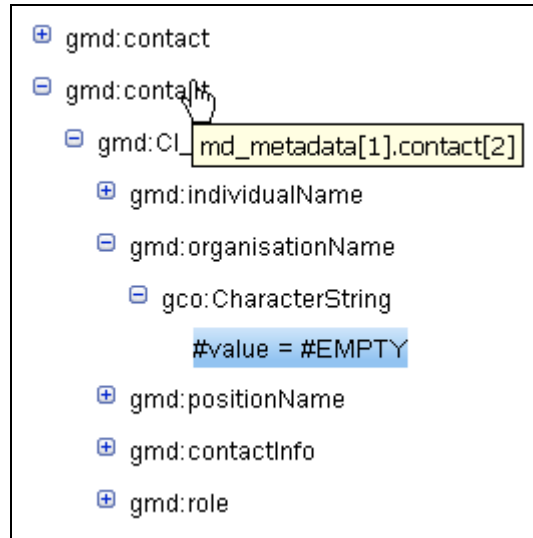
⊞ gmd:contact

⊟ gmd:conta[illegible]

⊟ gmd:Cl_ md_metadata[1].contact[2]

⊞ gmd:individualName

⊟ gmd:organisationName

⊟ gco:CharacterString

#value = #EMPTY

⊞ gmd:positionName

⊞ gmd:contactInfo

⊞ gmd:role